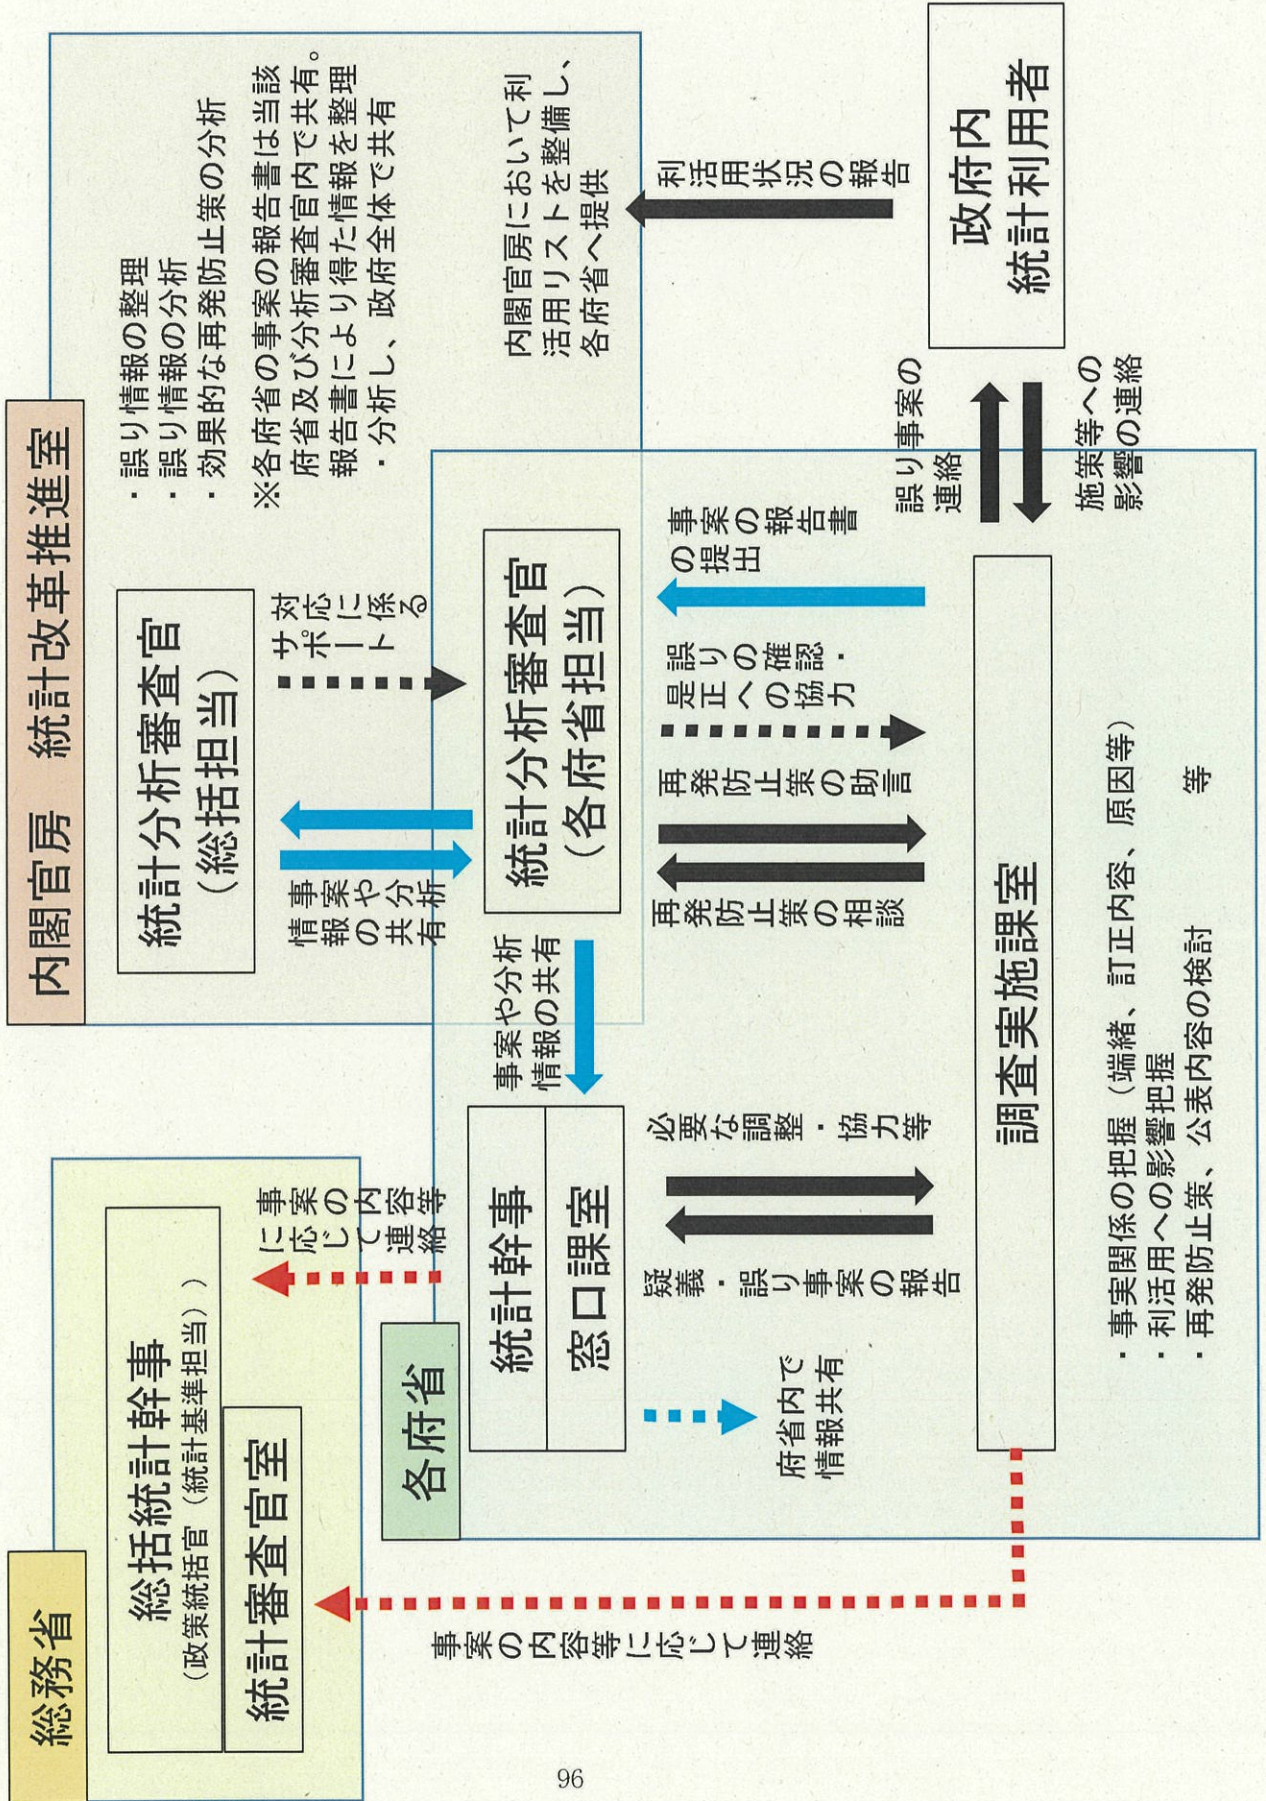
内閣官房　統計改革推進室

統計分析審査官
（総括担当）

・誤り情報の整理
・誤り情報の分析
・効果的な再発防止策の分析

※各府省の事案の報告書は当該府省及び分析審査官内で共有。報告書により得た情報を整理・分析し、政府全体で共有

内閣官房において利活用リストを整備し、各府省へ提供

利活用状況の報告

政府内
統計利用者

誤り事案の連絡

施策等への影響の連絡

情報や分析の共有

対応に係るサポート

統計分析審査官
（各府省担当）

事案の報告書の提出

誤りの確認・是正への協力

再発防止策の助言

再発防止策の相談

事案や分析情報の共有

各府省

統計幹事
窓口課室

必要な調整・協力等

疑義・誤り事案の報告

府省内で情報共有

事案に応じて内容等連絡

調査実施課室

・事実関係の把握（端緒、訂正内容、原因等）
・利活用への影響把握
・再発防止策、公表内容の検討　等

総務省

総括統計幹事
（政策統括官（統計基準担当））

統計審査官室

事案の内容等に応じて連絡

96